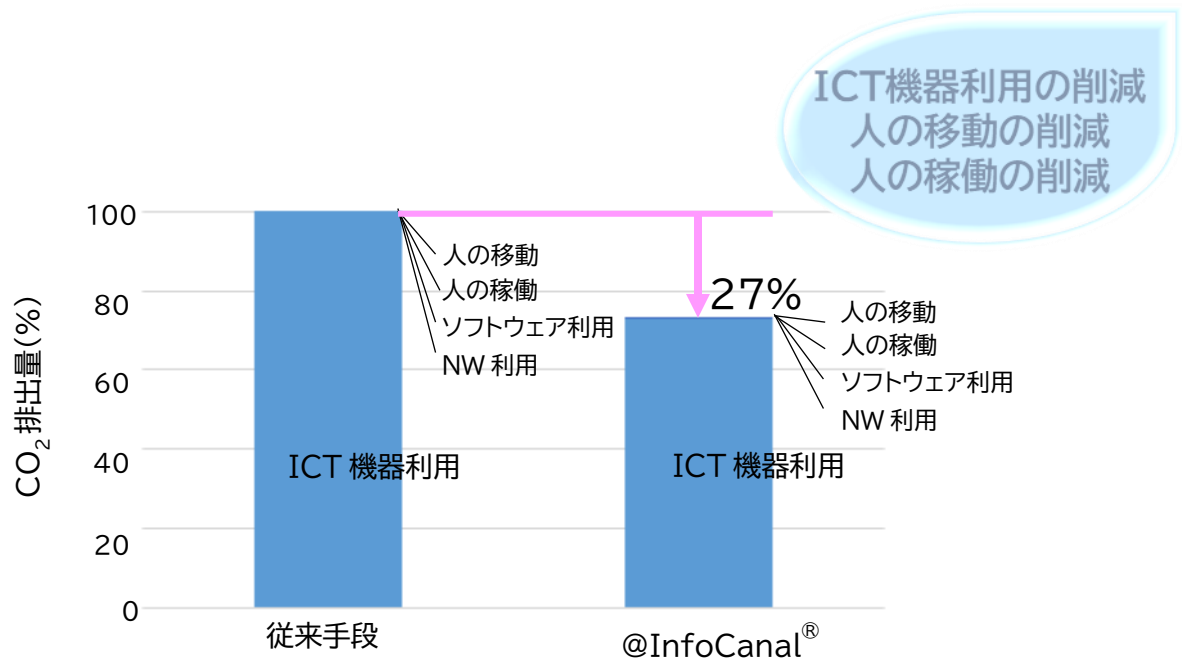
ICT機器利用の削減
人の移動の削減
人の稼働の削減

$CO_2$ 排出量(%)

100
80
60
40
20
0

人の移動
人の稼働
ソフトウェア利用
NW 利用

27%

人の移動
人の稼働
ソフトウェア利用
NW 利用

ICT 機器利用

ICT 機器利用

従来手段

@InfoCanal®